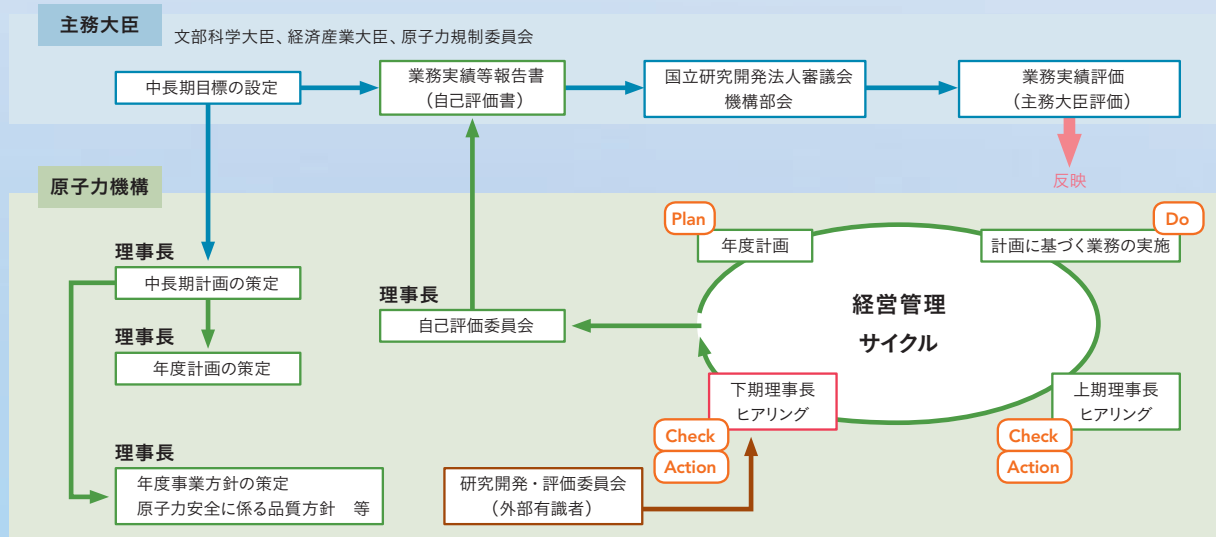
主務大臣
文部科学大臣、経済産業大臣、原子力規制委員会

中長期目標の設定

業務実績等報告書
（自己評価書）

国立研究開発法人審議会
機構部会

業務実績評価
（主務大臣評価）

反映

原子力機構

理事長
中長期計画の策定

理事長
年度計画の策定

理事長
年度事業方針の策定
原子力安全に係る品質方針　等

理事長
自己評価委員会

Plan
年度計画

Do
計画に基づく業務の実施

経営管理
サイクル

下期理事長
ヒアリング

上期理事長
ヒアリング

Check
Action

Check
Action

研究開発・評価委員会
（外部有識者）